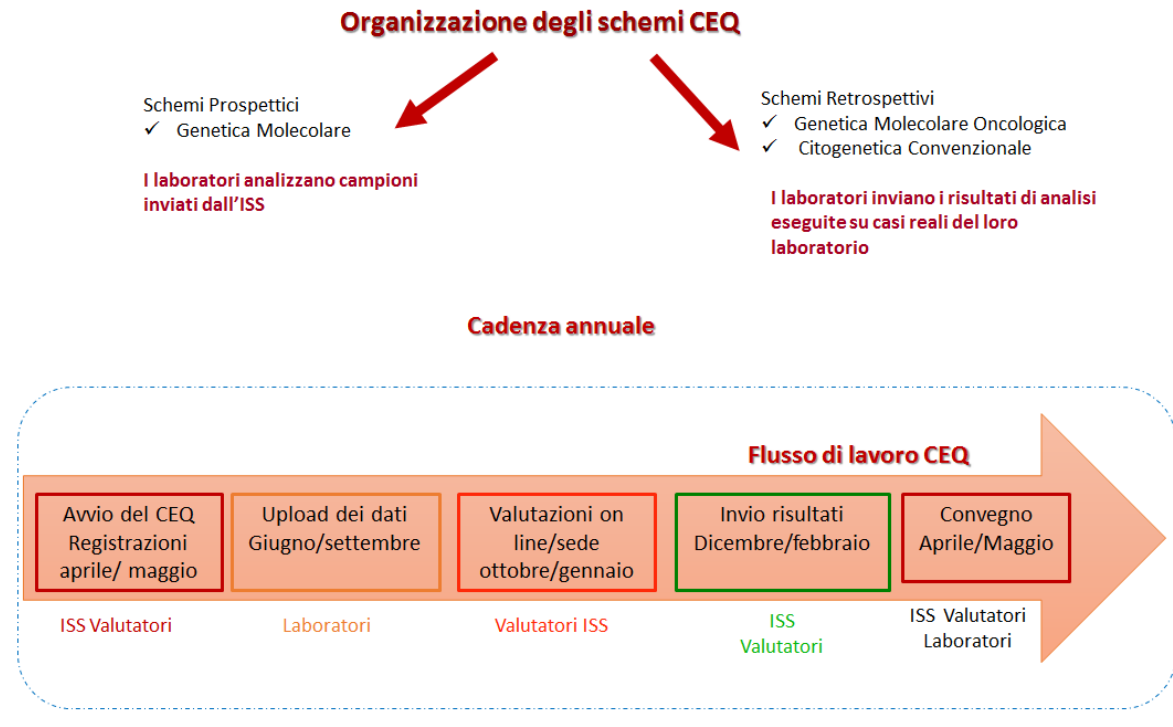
Organizzazione degli schemi CEQ

Schemi Prospettici
✓ Genetica Molecolare

I laboratori analizzano campioni inviati dall'ISS

Schemi Retrospettivi
✓ Genetica Molecolare Oncologica
✓ Citogenetica Convenzionale

I laboratori inviano i risultati di analisi eseguite su casi reali del loro laboratorio

Cadenza annuale

Flusso di lavoro CEQ

Avvio del CEQ Registrazioni aprile/ maggio

Upload dei dati Giugno/settembre

Valutazioni on line/sede ottobre/gennaio

Invio risultati Dicembre/febbraio

Convegno Aprile/Maggio

ISS Valutatori

Laboratori

Valutatori ISS

ISS Valutatori

ISS Valutatori Laboratori